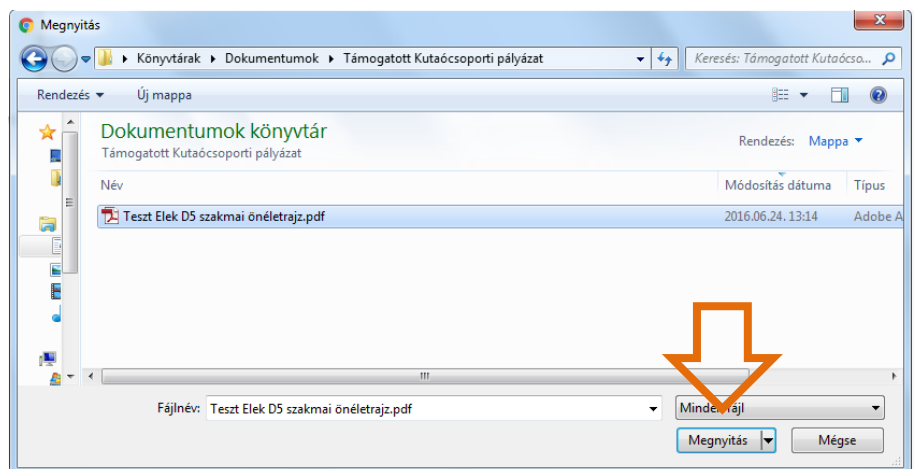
Megnyitás

Könyvtárak ▸ Dokumentumok ▸ Támogatott Kutaócsoporti pályázat

Keresés: Támogatott Kutaócso...

Rendezés ▾ Új mappa

Dokumentumok könyvtár
Támogatott Kutaócsoporti pályázat

Rendezés: Mappa ▾

| Név | Módosítás dátuma | Típus |
|---|---|---|
| Teszt Elek D5 szakmai önéletrajz.pdf | 2016.06.24. 13:14 | Adobe A |

Fájlnév: Teszt Elek D5 szakmai önéletrajz.pdf

Minden fájl

Megnyitás

Mégse